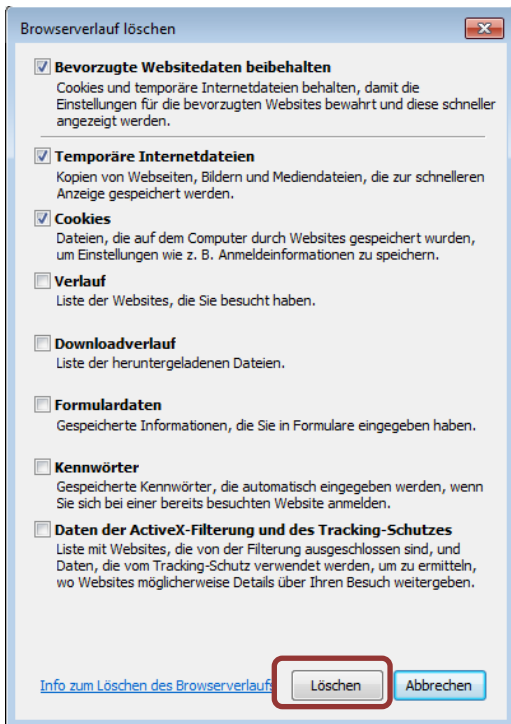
Browserverlauf löschen

Bevorzugte Websitedaten beibehalten
Cookies und temporäre Internetdateien behalten, damit die Einstellungen für die bevorzugten Websites bewahrt und diese schneller angezeigt werden.

Temporäre Internetdateien
Kopien von Webseiten, Bildern und Mediendateien, die zur schnelleren Anzeige gespeichert werden.

Cookies
Dateien, die auf dem Computer durch Websites gespeichert wurden, um Einstellungen wie z. B. Anmeldeinformationen zu speichern.

Verlauf
Liste der Websites, die Sie besucht haben.

Downloadverlauf
Liste der heruntergeladenen Dateien.

Formulardaten
Gespeicherte Informationen, die Sie in Formulare eingegeben haben.

Kennwörter
Gespeicherte Kennwörter, die automatisch eingegeben werden, wenn Sie sich bei einer bereits besuchten Website anmelden.

Daten der ActiveX-Filterung und des Tracking-Schutzes
Liste mit Websites, die von der Filterung ausgeschlossen sind, und Daten, die vom Tracking-Schutz verwendet werden, um zu ermitteln, wo Websites möglicherweise Details über Ihren Besuch weitergeben.

Info zum Löschen des Browserverlaufs

Löschen

Abbrechen